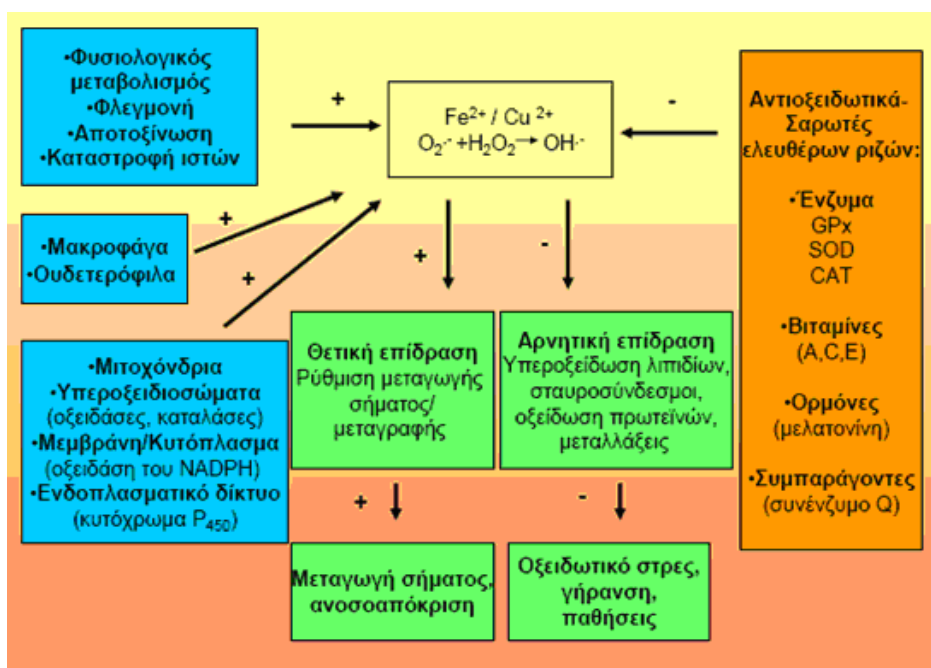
•Φυσιολογικός μεταβολισμός
•Φλεγμονή
•Αποτοξίνωση
•Καταστροφή ιστών

+

$Fe^{2+}$ / $Cu^{2+}$
$O_2^{\cdot-}$ +$H_2O_2$ → $OH^{\cdot-}$

-

Αντιοξειδωτικά-Σαρωτές ελευθέρων ριζών:

•Ένζυμα
GPx
SOD
CAT

•Βιταμίνες
(A,C,E)

•Ορμόνες
(μελατονίνη)

•Συμπαράγοντες
(συνένζυμο Q)

+

•Μακροφάγα
•Ουδετερόφιλα

+

+

-

•Μιτοχόνδρια
•Υπεροξειδιοσώματα
(οξειδάσες, καταλάσες)
•Μεμβράνη/Κυτόπλασμα
(οξειδάση του NADPH)
•Ενδοπλασματικό δίκτυο
(κυτόχρωμα $P_{450}$)

Θετική επίδραση
Ρύθμιση μεταγωγής σήματος/ μεταγραφής

Αρνητική επίδραση
Υπεροξείδωση λιπιδίων, σταυροσύνδεσμοι, οξείδωση πρωτεϊνών, μεταλλάξεις

+

-

Μεταγωγή σήματος, ανοσοαπόκριση

Οξειδωτικό στρες, γήρανση, παθήσεις